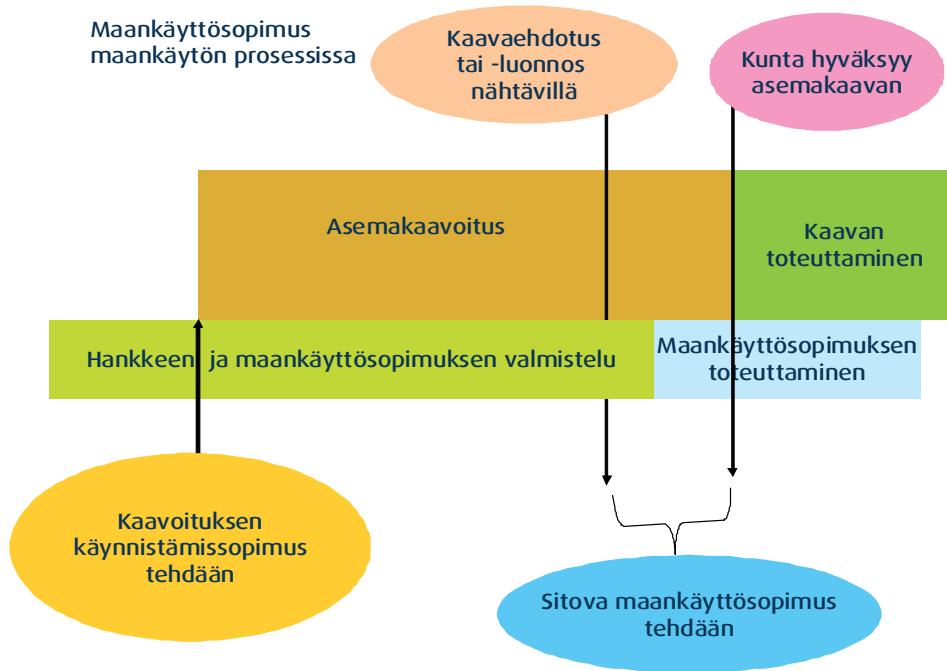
Maankäyttösopimus maankäytön prosessissa

Kaavaehdotus tai -luonnos nähtävillä

Kunta hyväksyy asemakaavan

Asemakaavoitus

Kaavan toteuttaminen

Hankkeen ja maankäyttösopimuksen valmistelu

Maankäyttösopimuksen toteuttaminen

Kaavoituksen käynnistämissopimus tehdään

Sitova maankäyttösopimus tehdään